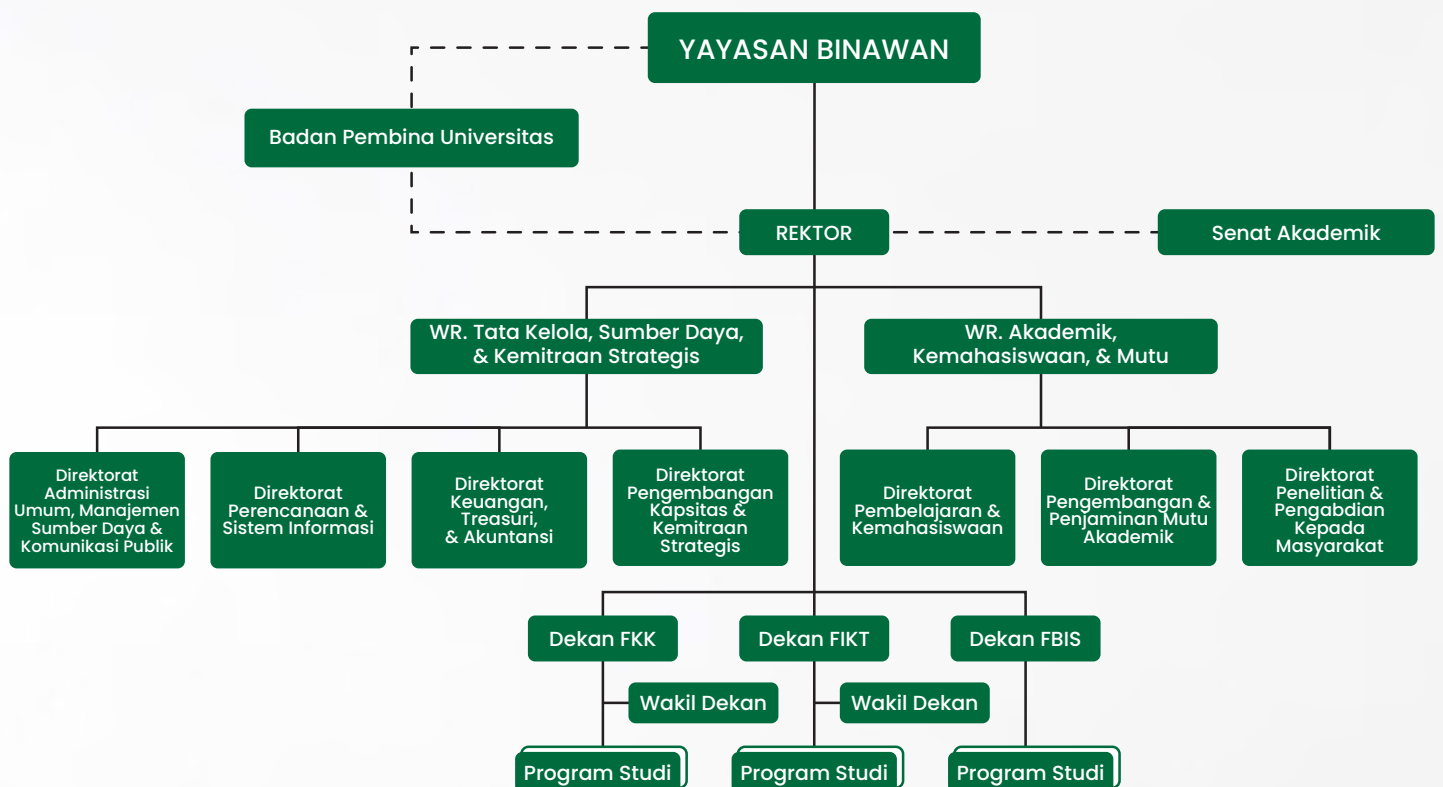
YAYASAN BINAWAN

Badan Pembina Universitas

REKTOR

Senat Akademik

WR. Tata Kelola, Sumber Daya, & Kemitraan Strategis

WR. Akademik, Kemahasiswaan, & Mutu

Direktorat Administrasi Umum, Manajemen Sumber Daya & Komunikasi Publik

Direktorat Perencanaan & Sistem Informasi

Direktorat Keuangan, Treasuri, & Akuntansi

Direktorat Pengembangan Kapsitas & Kemitraan Strategis

Direktorat Pembelajaran & Kemahasiswaan

Direktorat Pengembangan & Penjaminan Mutu Akademik

Direktorat Penelitian & Pengabdian Kepada Masyarakat

Dekan FKK

Dekan FIKT

Dekan FBIS

Wakil Dekan

Wakil Dekan

Program Studi

Program Studi

Program Studi